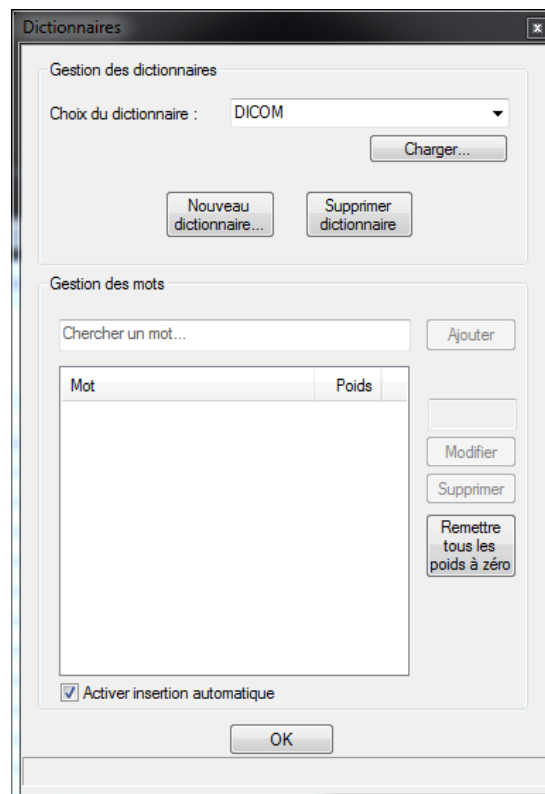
Dictionnaires

Gestion des dictionnaires

Choix du dictionnaire : DICOM

Charger...

Nouveau dictionnaire...

Supprimer dictionnaire

Gestion des mots

Chercher un mot...

Ajouter

| Mot | Poids |
|---|---|

Modifier

Supprimer

Remettre tous les poids à zéro

Activer insertion automatique

OK